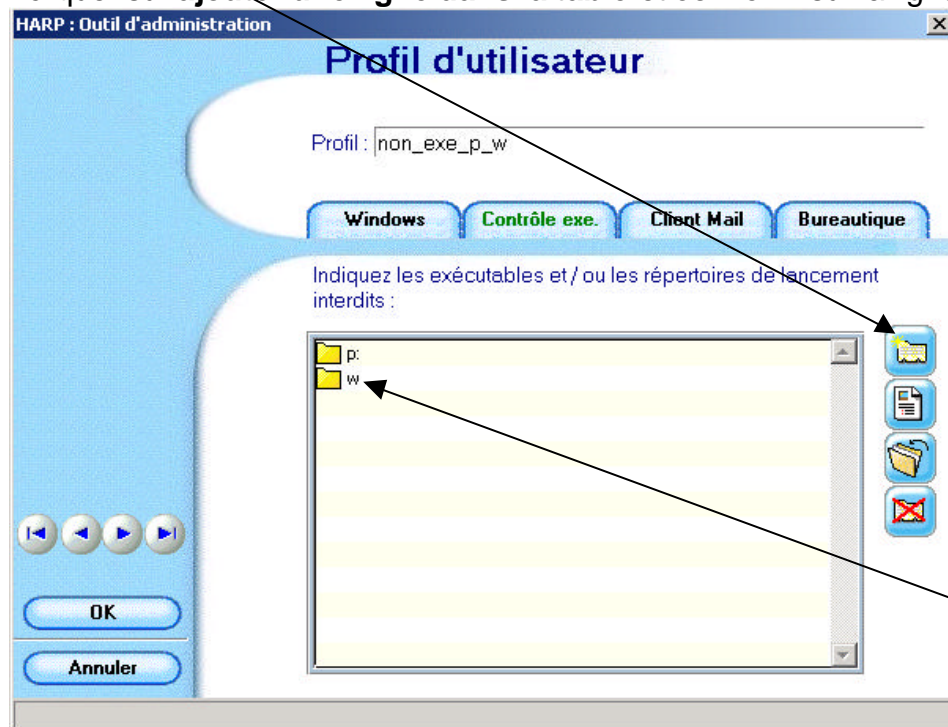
HARP : Outil d'administration

Profil d'utilisateur

Profil : non_exe_p_w

Windows | Contrôle exe. | Client Mail | Bureautique

Indiquez les exécutables et / ou les répertoires de lancement interdits :

p:
w

OK

Annuler